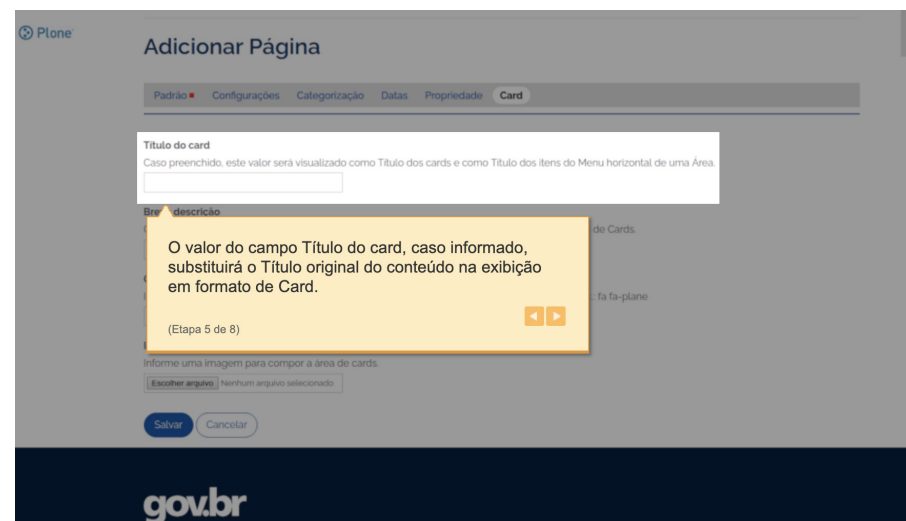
Plone

Adicionar Página

Padrão ■ Configurações Categorização Datas Propriedade Card

Título do card

Caso preenchido, este valor será visualizado como Título dos cards e como Título dos itens do Menu horizontal de uma Área.

Bre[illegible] descrição

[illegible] de Cards.

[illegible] fa fa-plane

O valor do campo Título do card, caso informado, substituirá o Título original do conteúdo na exibição em formato de Card.

(Etapa 5 de 8)

Informe uma imagem para compor a área de cards.

Escolher arquivo Nenhum arquivo selecionado

Salvar Cancelar

gov.br